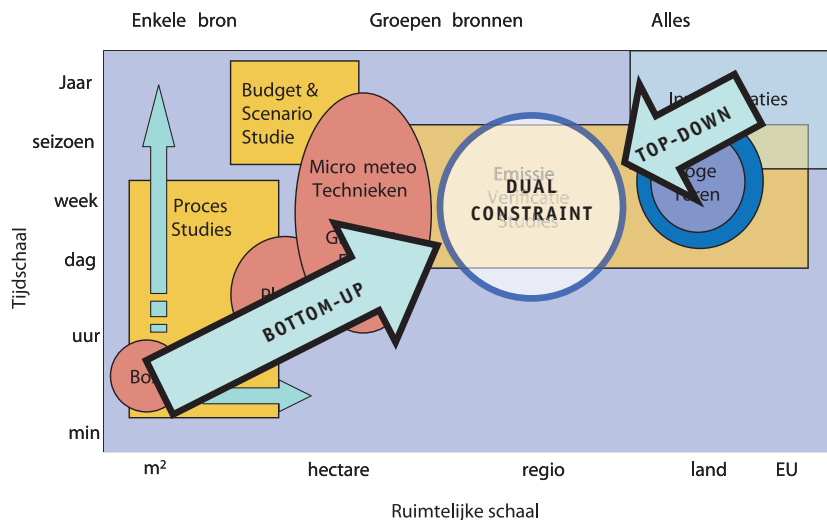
Enkele bron
Groepen bronnen
Alles

Jaar
seizoen
week
dag
uur
min

Tijdschaal

Budget & Scenario Studie

Micro meteo Technieken

Proces Studies

G
E

Pl

Bo

Emissie Verificatie Studies

DUAL CONSTRAINT

In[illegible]aties

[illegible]oge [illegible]ren

TOP-DOWN

BOTTOM-UP

m²
hectare
regio
land
EU

Ruimtelijke schaal